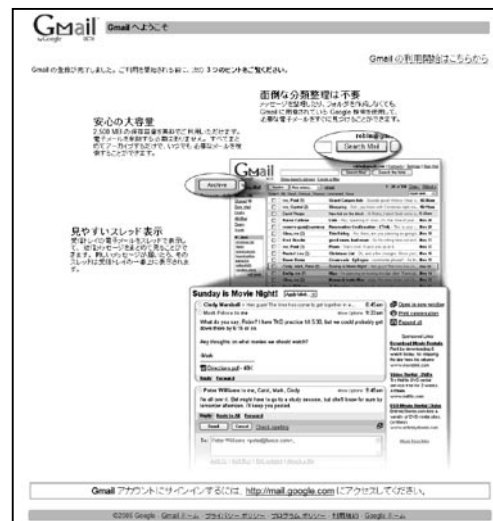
Gmail by Google BETA

Gmail へようこそ

Gmail の利用開始はこちらから

Gmail の登録が完了しました。ご利用を開始される前に、次の 3 つのヒントをご覧ください。

面倒な分類整理は不要
メッセージを整理したり、フォルダを作成しなくても、Gmail に組み込まれている Google 検索を使用して、必要な電子メールをすぐに見つけることができます。

安心の大容量
2,500 MB 以上の保存容量を無料でご利用いただけます。電子メールを削除する必要はありません。すべてまとめてアーカイブするので、いつでも、必要なメールを検索することができます。

Search Mail

Archive

見やすいスレッド表示
受信トレイの電子メールをスレッドで表示して、返信メッセージをまとめて表示することができます。同じメッセージが届いても、そのスレッドは受信トレイの一番上に表示されます。

Sunday is Movie Night!

Cindy Marshall

Peter Williams

Reply Forward

Send Cancel

Gmail アカウントにサインインするには、http://mail.google.com にアクセスしてください。

©2005 Google - Gmail ホーム - プライバシー ポリシー - プログラム ポリシー - 利用規約 - Google ホーム